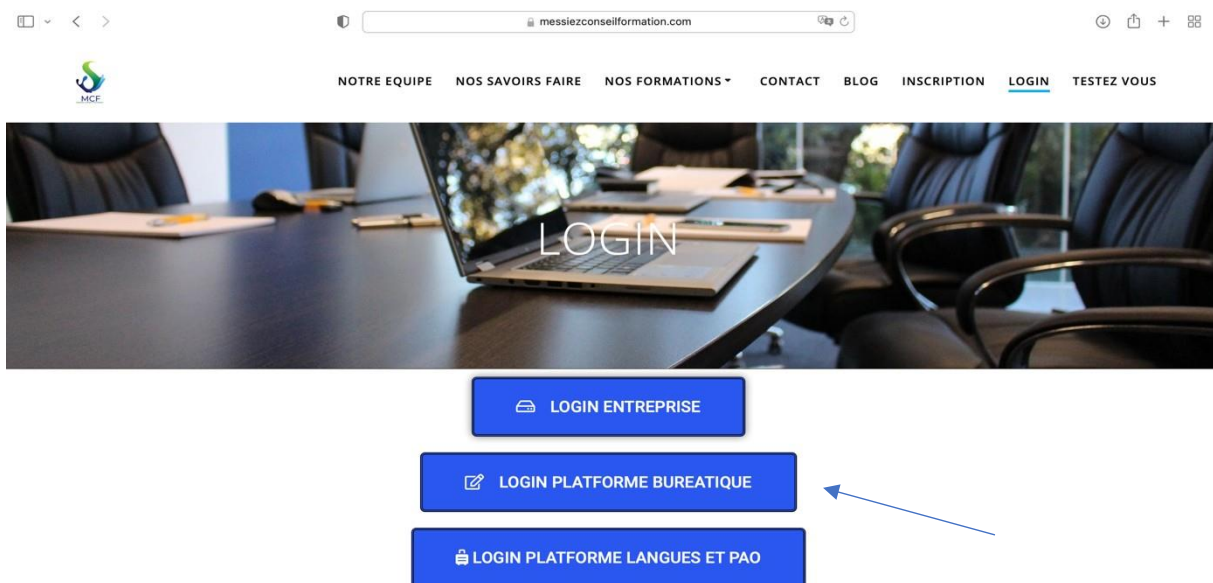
messiezconseilformation.com

MCF

NOTRE EQUIPE NOS SAVOIRS FAIRE NOS FORMATIONS CONTACT BLOG INSCRIPTION LOGIN TESTEZ VOUS

LOGIN

LOGIN ENTREPRISE

LOGIN PLATFORME BUREATIQUE

LOGIN PLATFORME LANGUES ET PAO